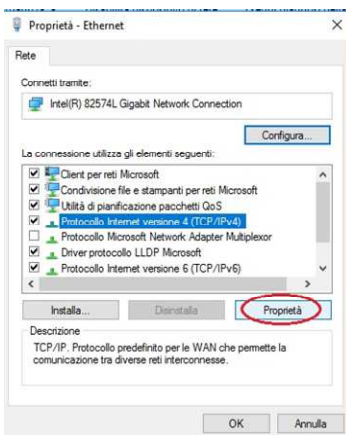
Proprietà - Ethernet

Rete

Connetti tramite:

Intel(R) 82574L Gigabit Network Connection

Configura...

La connessione utilizza gli elementi seguenti:

Client per reti Microsoft
Condivisione file e stampanti per reti Microsoft
Utilità di pianificazione pacchetti QoS
Protocollo Internet versione 4 (TCP/IPv4)
Protocollo Microsoft Network Adapter Multiplexor
Driver protocollo LLDP Microsoft
Protocollo Internet versione 6 (TCP/IPv6)

Installa...
Disinstalla
Proprietà

Descrizione
TCP/IP. Protocollo predefinito per le WAN che permette la comunicazione tra diverse reti interconnesse.

OK
Annulla